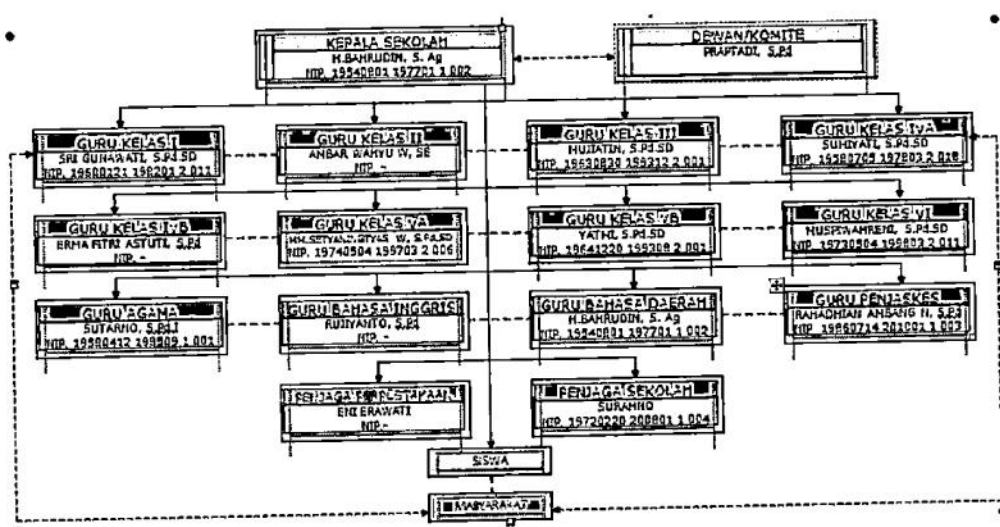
KEPALA SEKOLAH
H.BAHRUDIN, S. Ag
NIP. 19540801 197701 1 002

DEWAN/KOMITE
PRAPTADI, S.Pd

GURU KELAS I
SRI GUNAWATI, S.Pd.SD
NIP. 19580221 198201 2 011

GURU KELAS II
ANBAR WAHYU W, SE
NIP. -

GURU KELAS III
MUJIATIN, S.Pd.SD
NIP. 19630830 198312 2 003

GURU KELAS IVA
SUHIYATI, S.Pd.SD
NIP. 19580705 197803 2 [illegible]

GURU KELAS IVB
ERMA FITRI ASTUTI, S.Pd
NIP. -

GURU KELAS VA
MM.SETYANINGTYAS W, S.Pd.SD
NIP. 19740504 199703 2 006

GURU KELAS VB
YATMI, S.Pd.SD
NIP. 19641220 199309 2 001

GURU KELAS VI
NUSPIWAHRENI, S.Pd.SD
NIP. 19730504 199803 2 011

GURU AGAMA
SUTARNO, S.Pd.I
NIP. 19580412 199509 1 001

GURU BAHASA INGGRIS
RUDIYANTO, S.Pd
NIP. -

GURU BAHASA DAERAH
H.BAHRUDIN, S. Ag
NIP. 19540801 197701 1 002

GURU PENJASKES
RAHADHIAN ANSANG N, S.Pd
NIP. 19860714 201001 1 003

PENJAGA PERPUSTAKAAN
ENI ERAWATI
NIP. -

PENJAGA SEKOLAH
SURAHNO
NIP. 19720220 200801 1 004

SISWA

MASYARAKAT